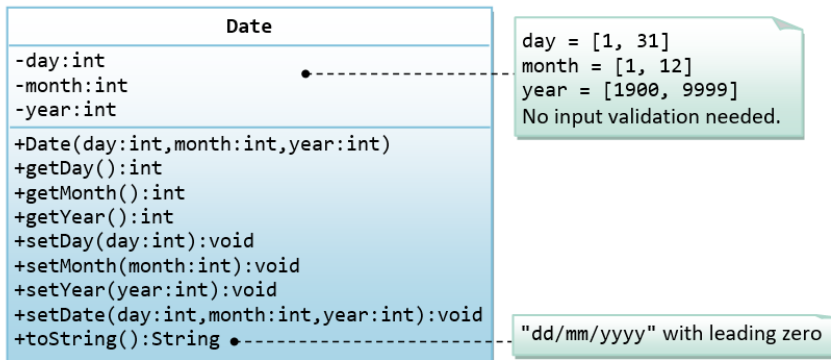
Date

-day:int
-month:int
-year:int

+Date(day:int,month:int,year:int)
+getDay():int
+getMonth():int
+getYear():int
+setDay(day:int):void
+setMonth(month:int):void
+setYear(year:int):void
+setDate(day:int,month:int,year:int):void
+toString():String

day = [1, 31]
month = [1, 12]
year = [1900, 9999]
No input validation needed.

"dd/mm/yyyy" with leading zero